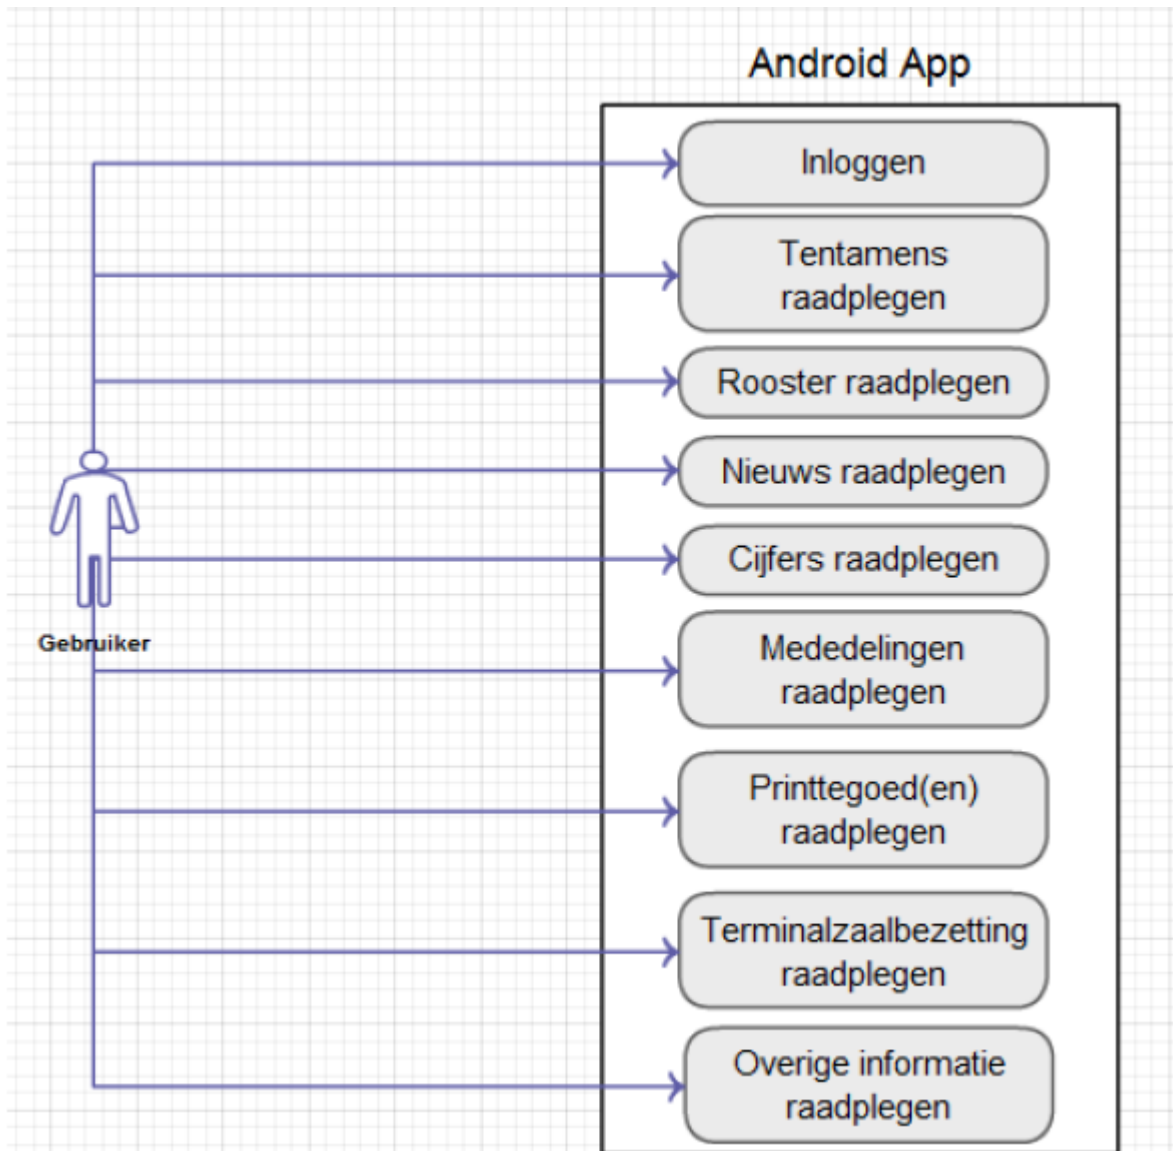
Android App

Gebruiker

Inloggen

Tentamens raadplegen

Rooster raadplegen

Nieuws raadplegen

Cijfers raadplegen

Mededelingen raadplegen

Printtegoed(en) raadplegen

Terminalzaalbezetting raadplegen

Overige informatie raadplegen